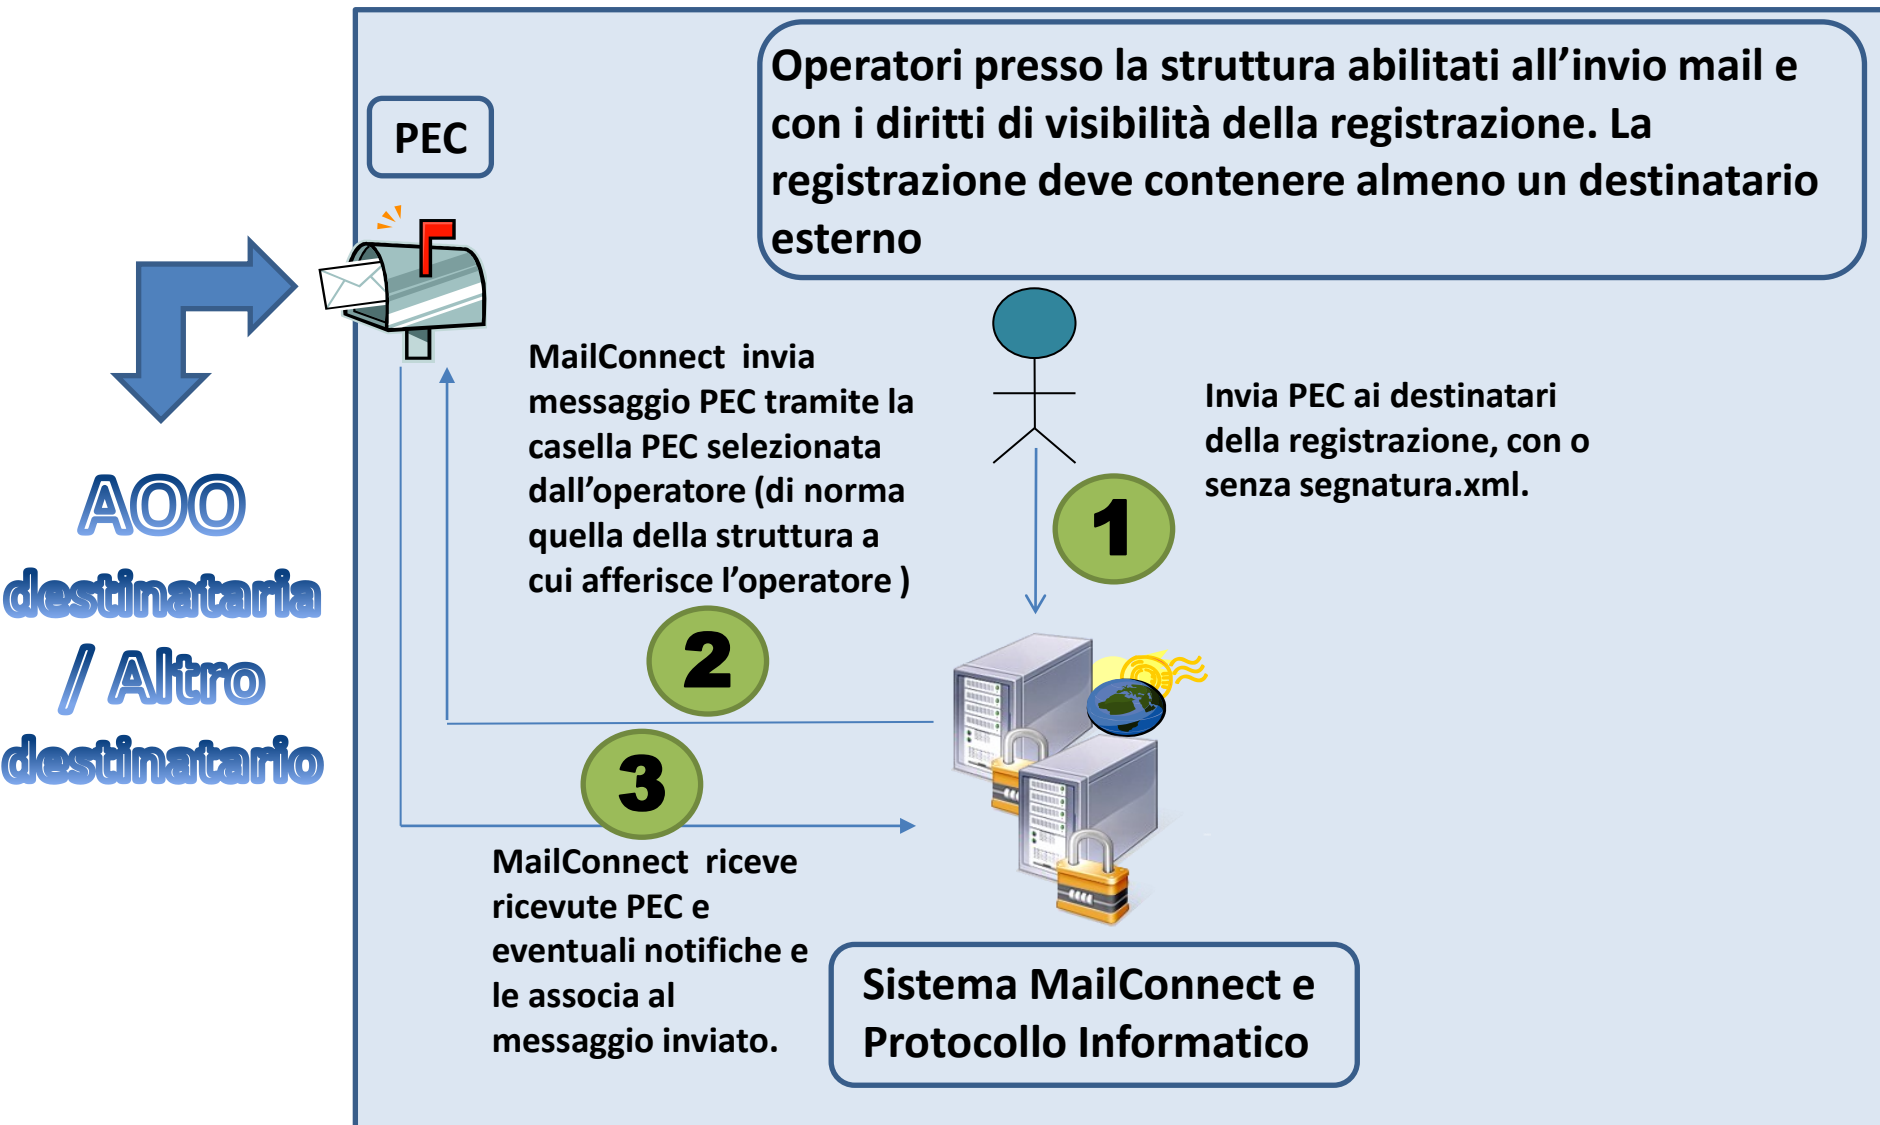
AOO destinataria / Altro destinatario

PEC

Operatori presso la struttura abilitati all’invio mail e con i diritti di visibilità della registrazione. La registrazione deve contenere almeno un destinatario esterno

MailConnect invia messaggio PEC tramite la casella PEC selezionata dall’operatore (di norma quella della struttura a cui afferisce l’operatore )

Invia PEC ai destinatari della registrazione, con o senza segnatura.xml.

1

2

3

MailConnect riceve ricevute PEC e eventuali notifiche e le associa al messaggio inviato.

Sistema MailConnect e Protocollo Informatico